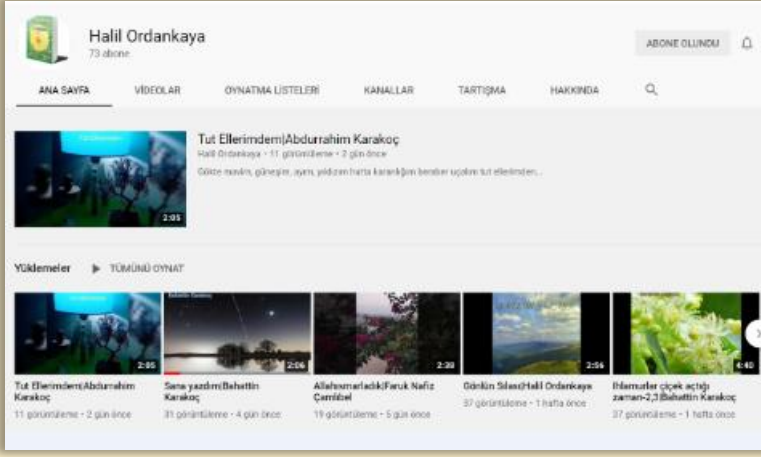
Halil Ordankaya
73 abone

ABONE OLUNDU

ANA SAYFA
VİDEOLAR
OYNATMA LİSTELERİ
KANALLAR
TARTIŞMA
HAKKINDA

Tut Ellerimden|Abdurrahim Karakoç
Halil Ordankaya • 11 görüntüleme • 2 gün önce
Gökte mavin, güneşim, ayım, yıldızım hatta karanlığım beraber uçalım tut ellerimden...
2:05

Yüklemeler
TÜMÜNÜ OYNAT

2:05
Tut Ellerimden|Abdurrahim Karakoç
11 görüntüleme • 2 gün önce

2:06
Sana yazdım|Behettin Karakoç
31 görüntüleme • 4 gün önce

2:38
Allahısmarladık|Faruk Nafiz Çamlıbel
19 görüntüleme • 5 gün önce

2:56
Gönlün Sılası|Halil Ordankaya
37 görüntüleme • 1 hafta önce

4:40
Ihlamurlar çiçek açtığı zaman-2,3|Behettin Karakoç
37 görüntüleme • 1 hafta önce